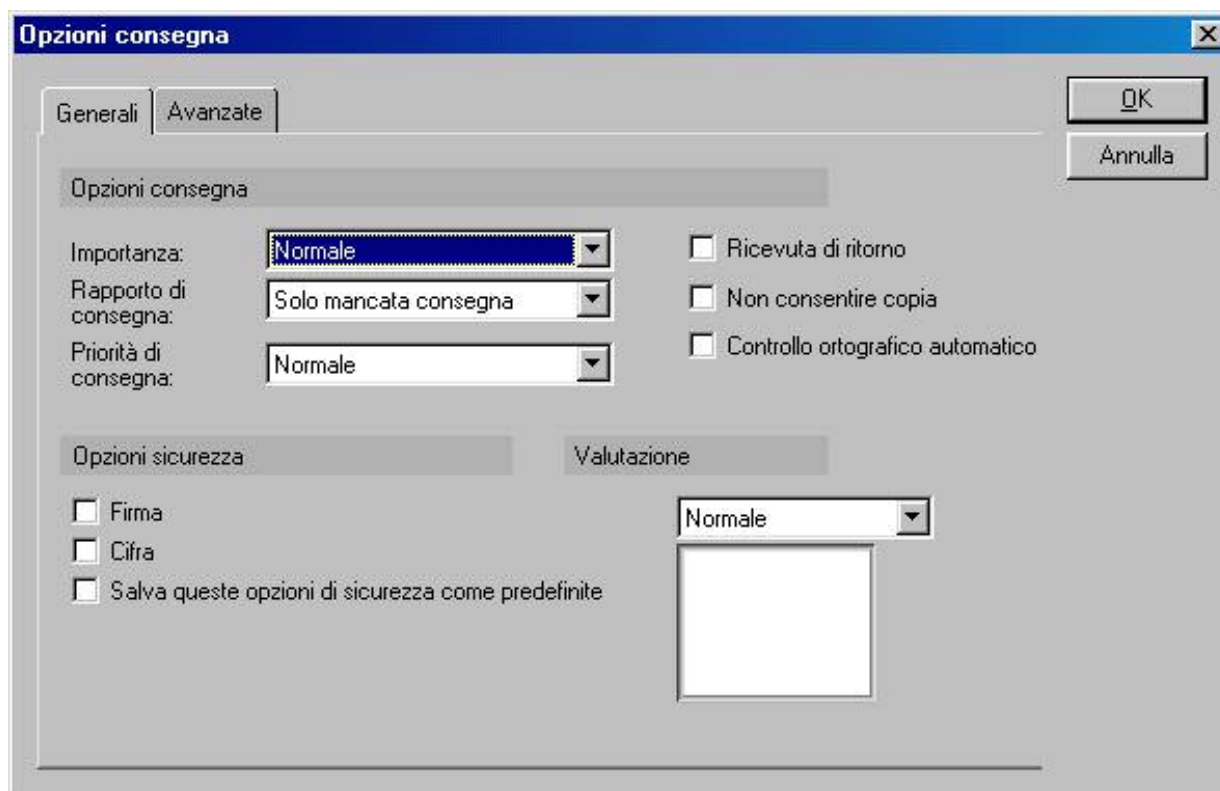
Opzioni consegna

×

Generali | Avanzate

OK

Annulla

Opzioni consegna

Importanza: Normale

Rapporto di consegna: Solo mancata consegna

Priorità di consegna: Normale

Ricevuta di ritorno

Non consentire copia

Controllo ortografico automatico

Opzioni sicurezza

Firma

Cifra

Salva queste opzioni di sicurezza come predefinite

Valutazione

Normale